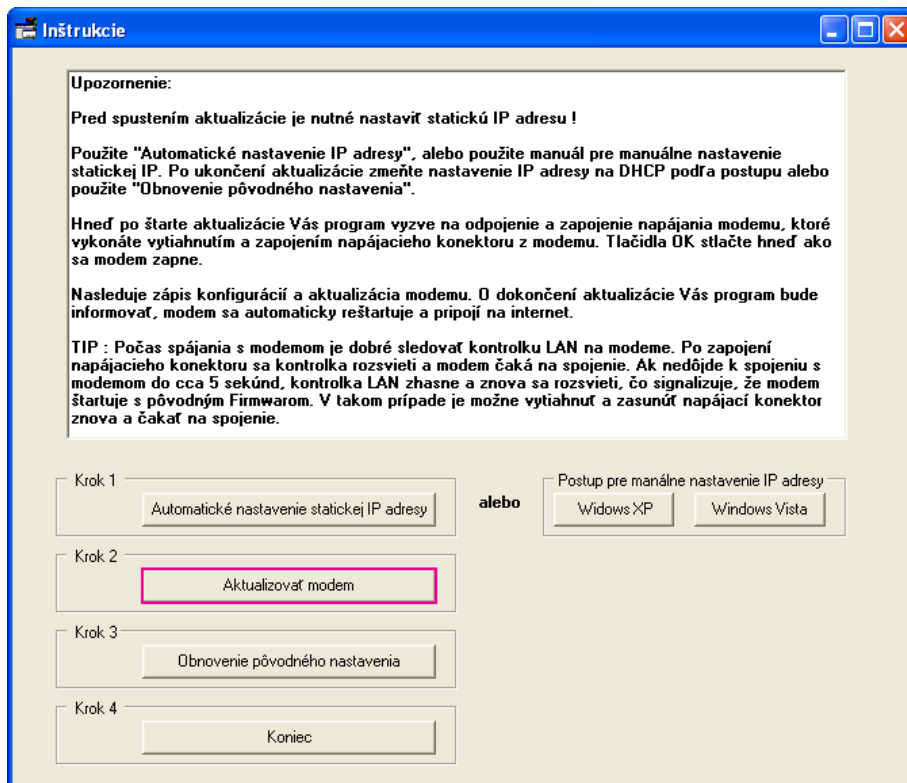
Inštrukcie

Upozornenie:

Pred spustením aktualizácie je nutné nastaviť statickú IP adresu !

Použite "Automatické nastavenie IP adresy", alebo použite manuál pre manuálne nastavenie statickej IP. Po ukončení aktualizácie zmeňte nastavenie IP adresy na DHCP podľa postupu alebo použite "Obnovenie pôvodného nastavenia".

Hneď po štarte aktualizácie Vás program vyzve na odpojenie a zapojenie napájania modemu, ktoré vykonáte vytiahnutím a zapojením napájacieho konektoru z modemu. Tlačidla OK stlačte hneď ako sa modem zapne.

Nasleduje zápis konfigurácií a aktualizácia modemu. O dokončení aktualizácie Vás program bude informovať, modem sa automaticky reštartuje a pripojí na internet.

TIP : Počas spájania s modemom je dobré sledovať kontrolku LAN na modeme. Po zapojení napájacieho konektoru sa kontrolka rozsvieti a modem čaká na spojenie. Ak nedôjde k spojeniu s modemom do cca 5 sekúnd, kontrolka LAN zhasne a znova sa rozsvieti, čo signalizuje, že modem štartuje s pôvodným Firmwarom. V takom prípade je možné vytiahnuť a zasunúť napájací konektor znova a čakať na spojenie.

Krok 1
Automatické nastavenie statickej IP adresy

alebo

Postup pre manálne nastavenie IP adresy
Widows XP
Windows Vista

Krok 2
Aktualizovať modem

Krok 3
Obnovenie pôvodného nastavenia

Krok 4
Koniec